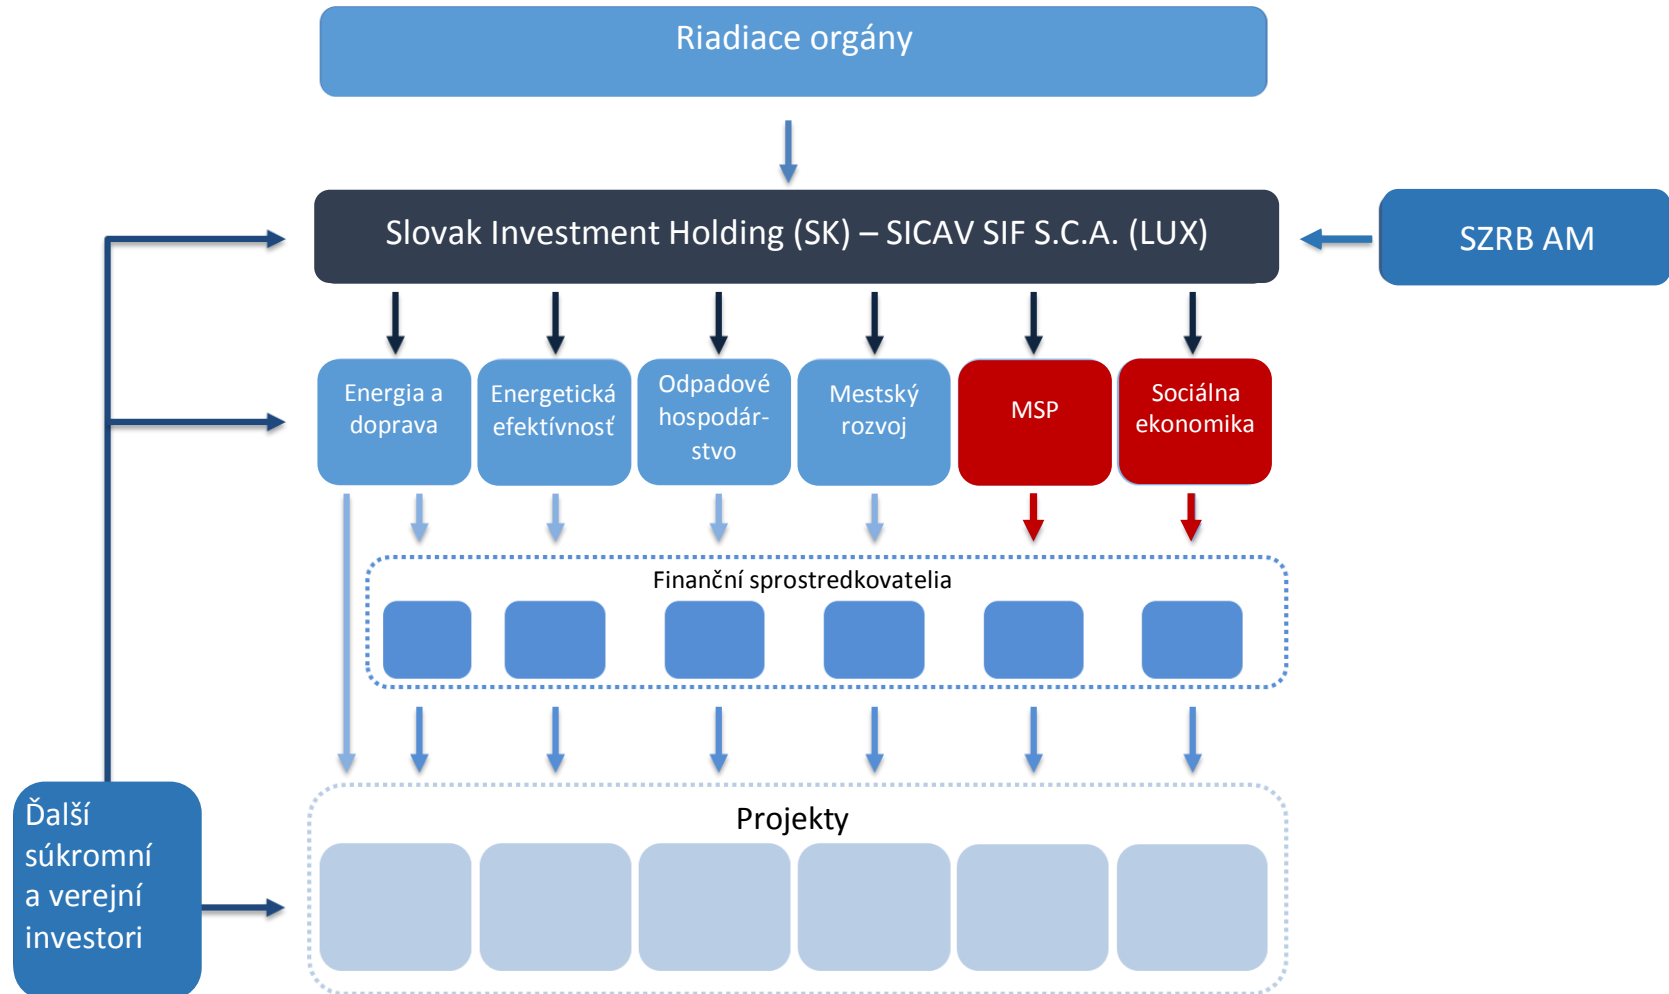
Riadiace orgány

Slovak Investment Holding (SK) – SICAV SIF S.C.A. (LUX)

SZRB AM

Energia a doprava

Energetická efektívnosť

Odpadové hospodárstvo

Mestský rozvoj

MSP

Sociálna ekonomika

Finanční sprostredkovatelia

Projekty

Ďalší súkromní a verejní investori